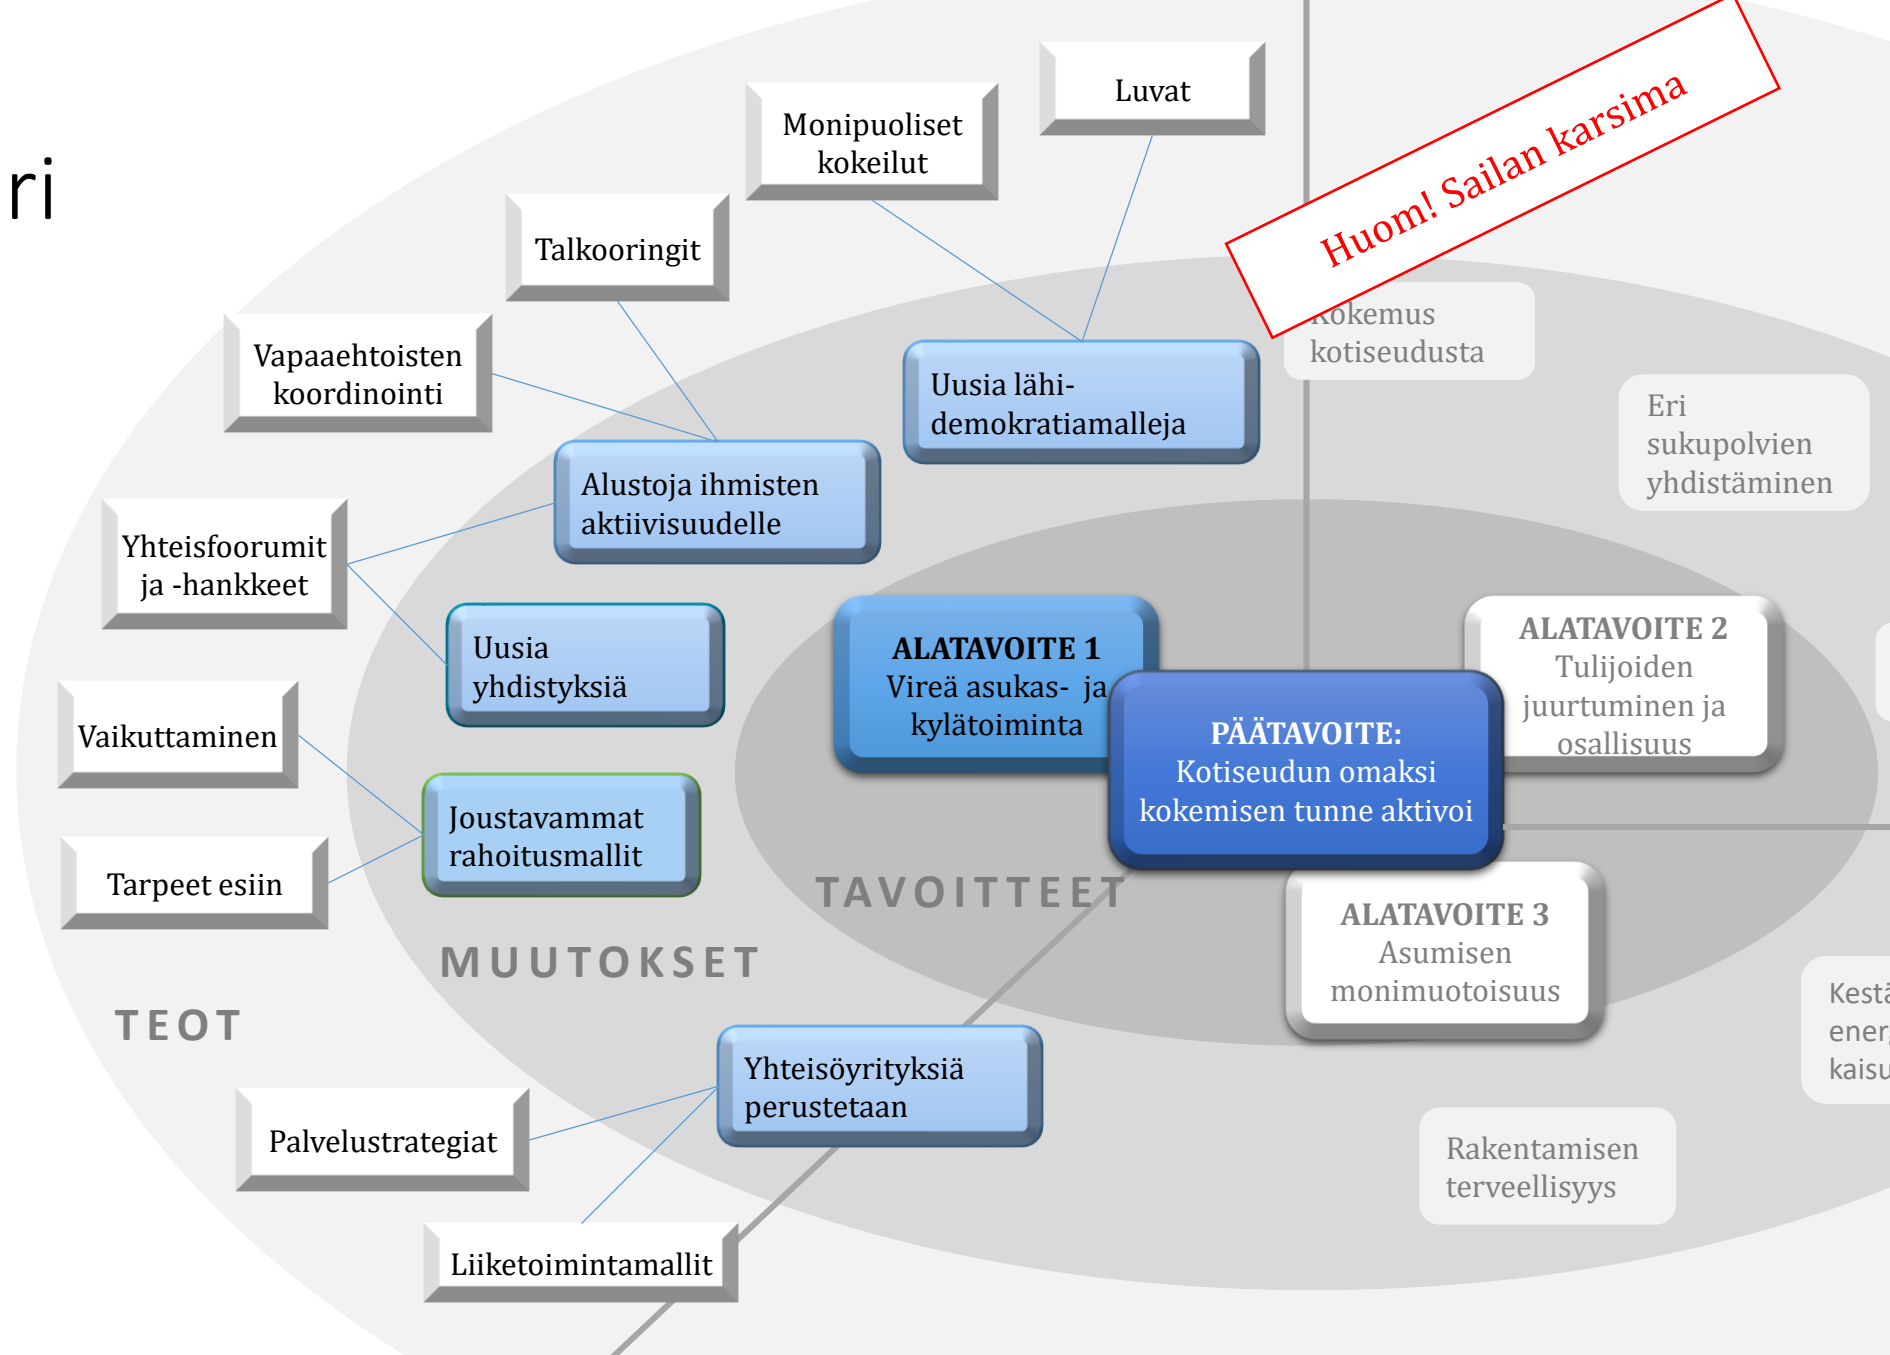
ri

Luvat

Monipuoliset kokeilut

Talkooringit

Vapaaehtoisten koordinointi

Huom! Sailan karsima

Kokemus kotiseudusta

Uusia lähi-demokratiamalleja

Eri sukupolvien yhdistäminen

Alustoja ihmisten aktiivisuudelle

Yhteisfoorumit ja -hankkeet

Uusia yhdistyksiä

ALATAVOITE 1
Vireä asukas- ja kylätoiminta

ALATAVOITE 2
Tulijoiden juurtuminen ja osallisuus

PÄÄTAVOITE:
Kotiseudun omaksi kokemisen tunne aktivoi

Vaikuttaminen

Joustavammat rahoitusmallit

Tarpeet esiin

TAVOITTEET

ALATAVOITE 3
Asumisen monimuotoisuus

MUUTOKSET

Kestä ener kaisu

TEOT

Yhteisöyrityksiä perustetaan

Palvelustrategiat

Rakentamisen terveellisyys

Liiketoimintamallit